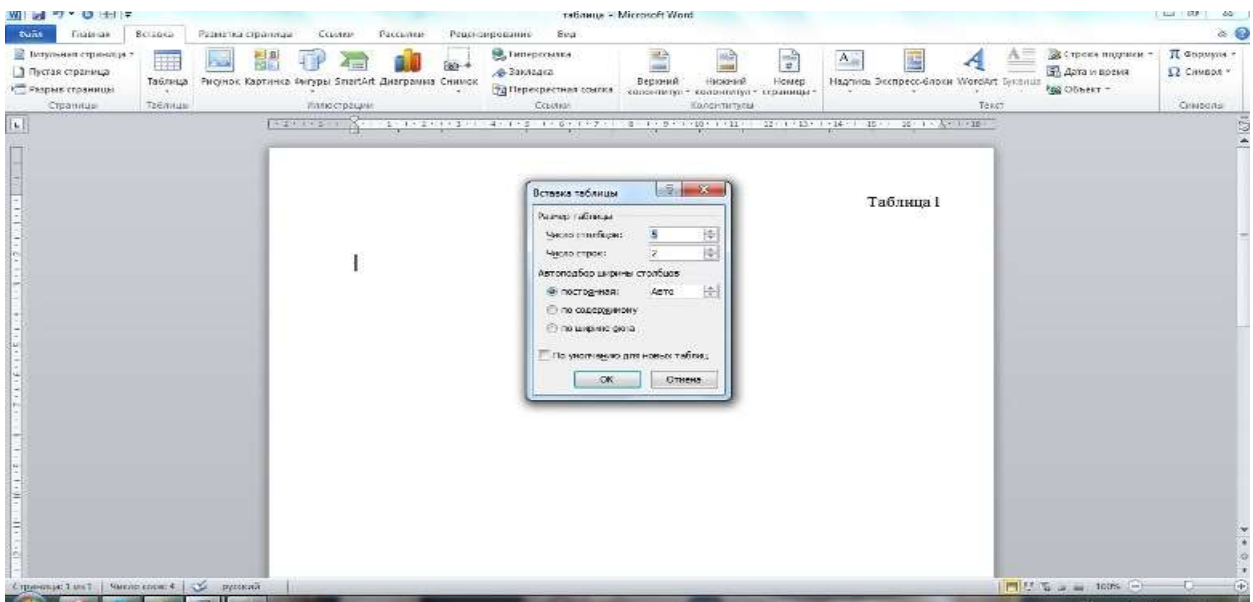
таблица - Microsoft Word

Файл Главная Вставка Разметка страницы Ссылки Рассылки Рецензирование Вид

Титульная страница
Пустая страница
Разрыв страницы
Страницы

Таблица
Таблицы

Рисунок Картинка Фигуры SmartArt Диаграмма Снимок
Иллюстрации

Гиперссылка
Закладка
Перекрестная ссылка
Ссылки

Верхний колонтитул Нижний колонтитул Номер страницы
Колонтитулы

Надпись Экспресс-блоки WordArt Буквица
Строка подписи
Дата и время
Объект
Текст

Формула
Символ
Символы

Таблица 1

Вставка таблицы

Размер таблицы
Число столбцов: 5
Число строк: 2

Автоподбор ширины столбцов
постоянная: Авто
по содержимому
по ширине окна

По умолчанию для новых таблиц

ОК Отмена

Страница: 1 из 1 Число слов: 4 русский 100%